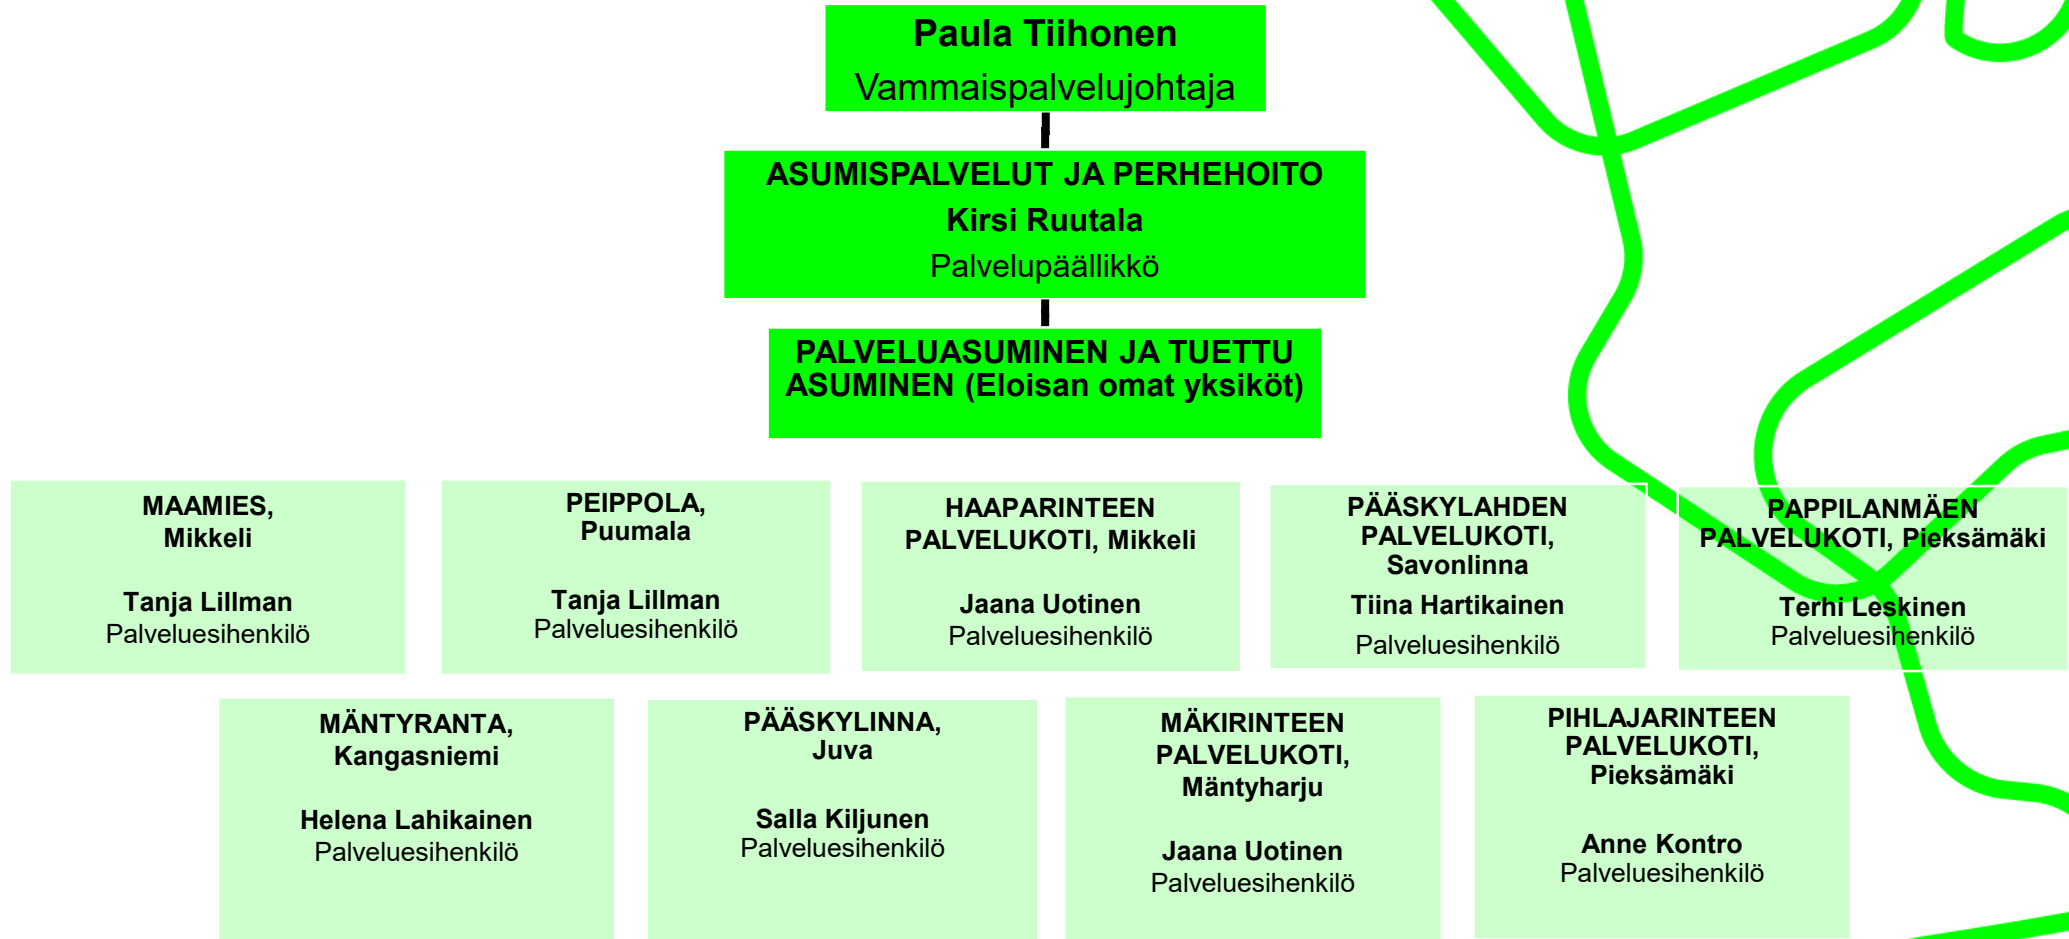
Paula Tiihonen
Vammaispalvelujohtaja

ASUMISPALVELUT JA PERHEHOITO
Kirsi Ruutala
Palvelupäällikkö

PALVELUASUMINEN JA TUETTU ASUMINEN (Eloisan omat yksiköt)

MAAMIES, Mikkeli

Tanja Lillman
Palveluesihenkilö

PEIPPOLA, Puumala

Tanja Lillman
Palveluesihenkilö

HAAPARINTEEN PALVELUKOTI, Mikkeli

Jaana Uotinen
Palveluesihenkilö

PÄÄSKYLAHDEN PALVELUKOTI, Savonlinna

Tiina Hartikainen
Palveluesihenkilö

PAPPILANMÄEN PALVELUKOTI, Pieksämäki

Terhi Leskinen
Palveluesihenkilö

MÄNTYRANTA, Kangasniemi

Helena Lahikainen
Palveluesihenkilö

PÄÄSKYLINNA, Juva

Salla Kiljunen
Palveluesihenkilö

MÄKIRINTEEN PALVELUKOTI, Mäntyharju

Jaana Uotinen
Palveluesihenkilö

PIHLAJARINTEEN PALVELUKOTI, Pieksämäki

Anne Kontro
Palveluesihenkilö